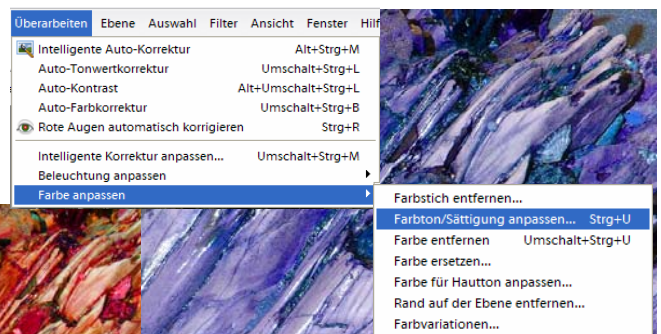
Überarbeiten Ebene Auswahl Filter Ansicht Fenster Hilf

Intelligente Auto-Korrektur Alt+Strg+M
Auto-Tonwertkorrektur Umschalt+Strg+L
Auto-Kontrast Alt+Umschalt+Strg+L
Auto-Farbkorrektur Umschalt+Strg+B
Rote Augen automatisch korrigieren Strg+R

Intelligente Korrektur anpassen... Umschalt+Strg+M
Beleuchtung anpassen
Farbe anpassen

Farbstich entfernen...
Farbton/Sättigung anpassen... Strg+U
Farbe entfernen Umschalt+Strg+U
Farbe ersetzen...
Farbe für Hautton anpassen...
Rand auf der Ebene entfernen...
Farbvariationen...